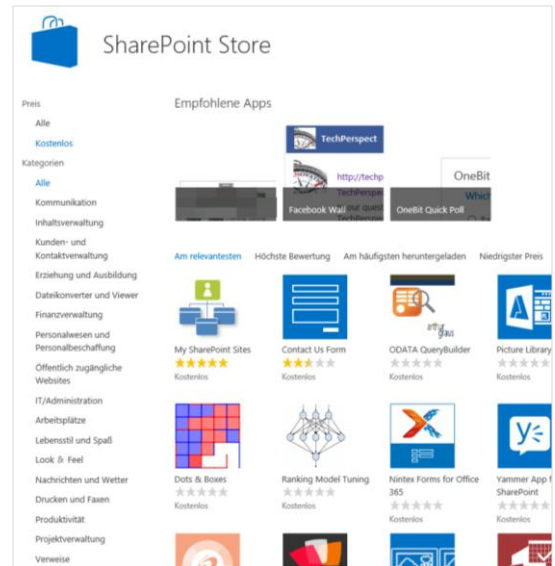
SharePoint Store

Preis
Alle
Kostenlos
Kategorien
Alle
Kommunikation
Inhaltsverwaltung
Kunden- und Kontaktverwaltung
Erziehung und Ausbildung
Dateikonverter und Viewer
Finanzverwaltung
Personalwesen und Personalbeschaffung
Öffentlich zugängliche Websites
IT/Administration
Arbeitsplätze
Lebensstil und Spaß
Look & Feel
Nachrichten und Wetter
Drucken und Faxen
Produktivität
Projektverwaltung
Verweise

Empfohlene Apps

TechPerspect
http://techp
TechPerspe
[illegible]
Facebook Wall
OneBit
Which
OneBit Quick Poll

Am relevantesten
Höchste Bewertung
Am häufigsten heruntergeladen
Niedrigster Preis

My SharePoint Sites
Kostenlos
Contact Us Form
Kostenlos
ODATA QueryBuilder
Kostenlos
Picture Library
Kostenlos

Dots & Boxes
Kostenlos
Ranking Model Tuning
Kostenlos
Nintex Forms for Office 365
Kostenlos
Yammer App f SharePoint
Kostenlos